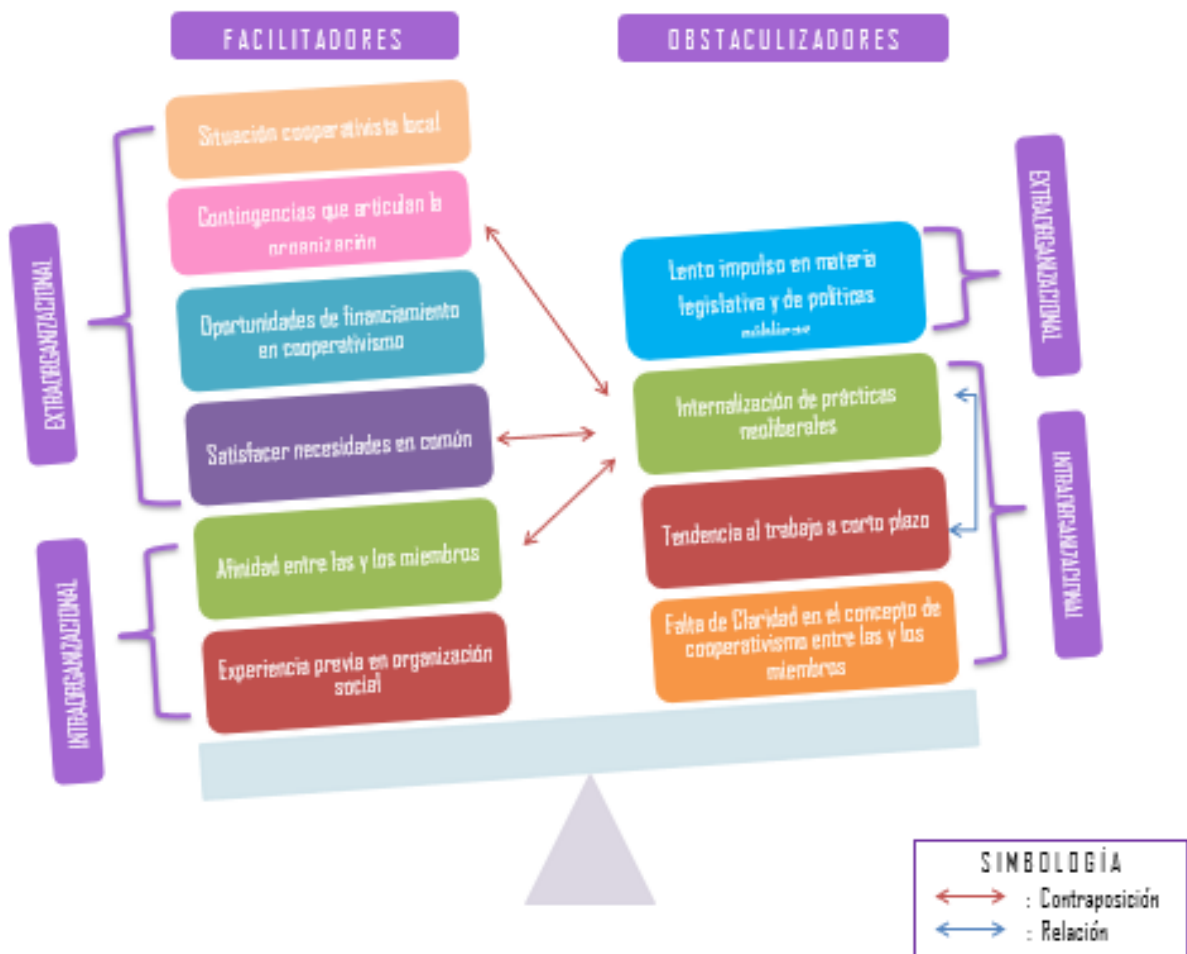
FACILITADORES

OBSTACULIZADORES

EXTRAORGANIZACIONAL

Situación cooperativista local

Contingencias que articulan la organización

Oportunidades de financiamiento en cooperativismo

Satisfacer necesidades en común

INTRAORGANIZACIONAL

Afinidad entre las y los miembros

Experiencia previa en organización social

EXTRAORGANIZACIONAL

Lento impulso en materia legislativa y de políticas públicas

INTRAORGANIZACIONAL

Internalización de prácticas neoliberales

Tendencia al trabajo a corto plazo

Falta de Claridad en el concepto de cooperativismo entre las y los miembros

SIMBOLOGÍA
: Contraposición
: Relación